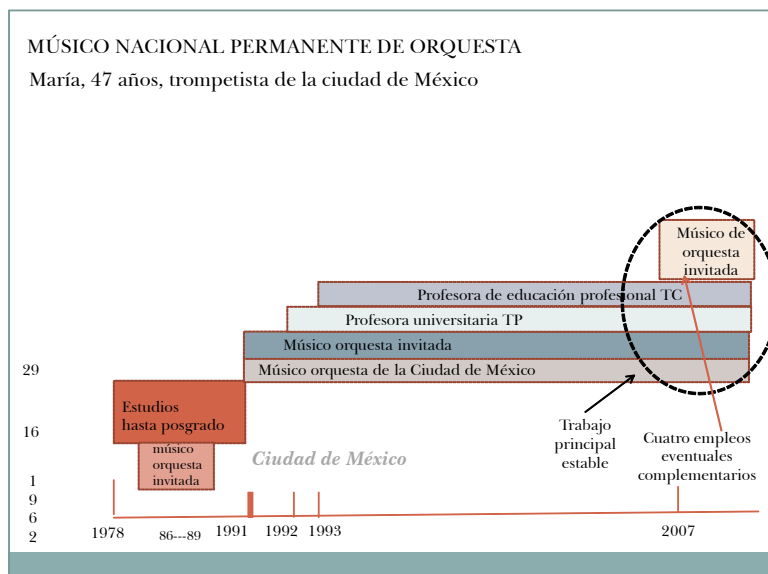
MÚSICO NACIONAL PERMANENTE DE ORQUESTA

María, 47 años, trompetista de la ciudad de México

Músico de orquesta invitada

Profesora de educación profesional TC

Profesora universitaria TP

Músico orquesta invitada

Músico orquesta de la Ciudad de México

29

Estudios hasta posgrado

16

músico orquesta invitada

Ciudad de México

Trabajo principal estable

Cuatro empleos eventuales complementarios

1
9
6
2

1978

86---89

1991

1992

1993

2007